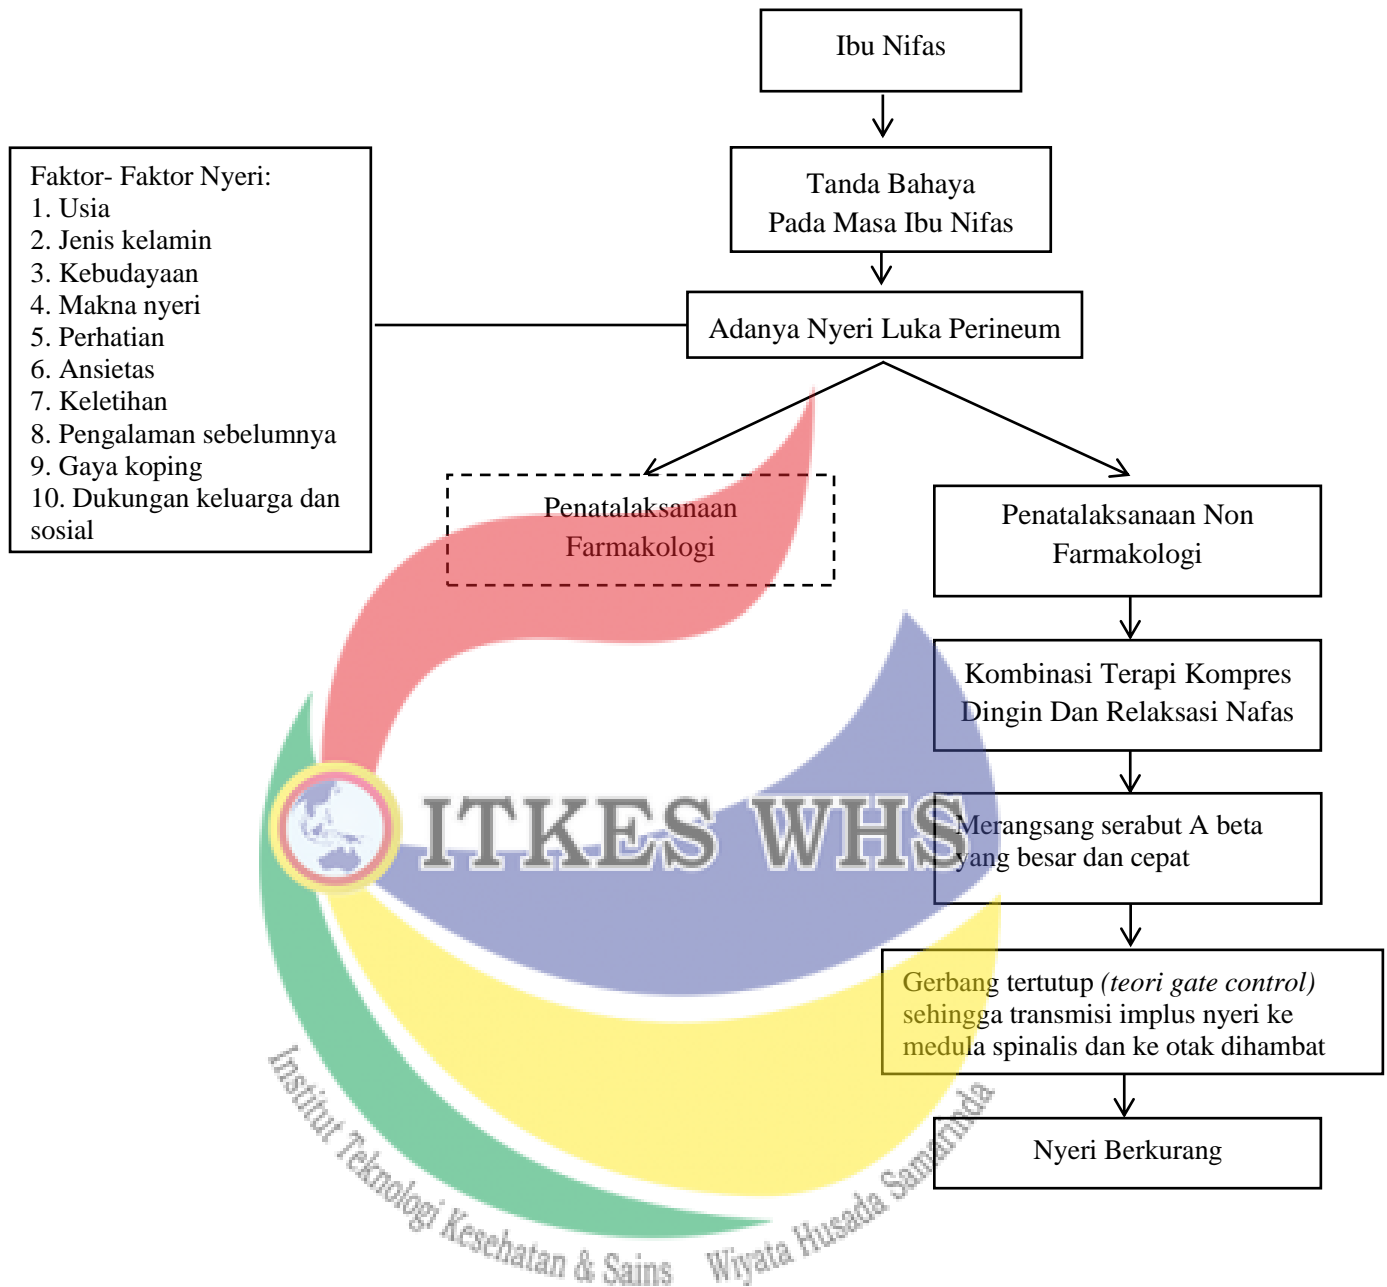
Ibu Nifas

Tanda Bahaya Pada Masa Ibu Nifas

Faktor- Faktor Nyeri:
1. Usia
2. Jenis kelamin
3. Kebudayaan
4. Makna nyeri
5. Perhatian
6. Ansietas
7. Keletihan
8. Pengalaman sebelumnya
9. Gaya koping
10. Dukungan keluarga dan sosial

Adanya Nyeri Luka Perineum

Penatalaksanaan Farmakologi

Penatalaksanaan Non Farmakologi

Kombinasi Terapi Kompres Dingin Dan Relaksasi Nafas

Merangsang serabut A beta yang besar dan cepat

Gerbang tertutup *(teori gate control)* sehingga transmisi implus nyeri ke medula spinalis dan ke otak dihambat

Nyeri Berkurang

ITKES WHS

Institut Teknologi Kesehatan & Sains Wiyata Husada Samarinda